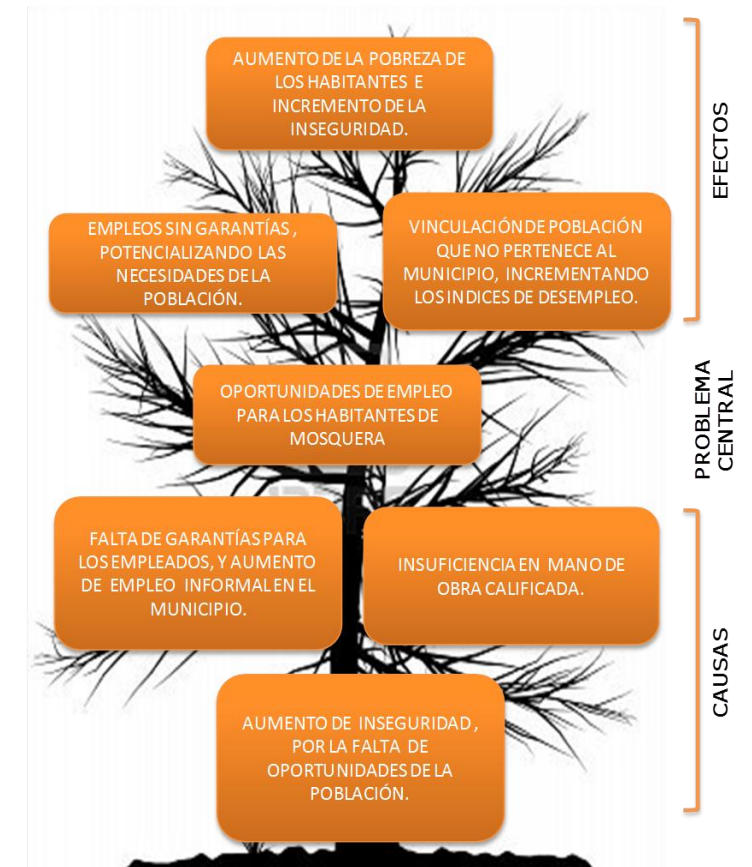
AUMENTO DE LA POBREZA DE LOS HABITANTES E INCREMENTO DE LA INSEGURIDAD.

EFECTOS

EMPLEOS SIN GARANTÍAS , POTENCIALIZANDO LAS NECESIDADES DE LA POBLACIÓN.

VINCULACIÓN DE POBLACIÓN QUE NO PERTENECE AL MUNICIPIO, INCREMENTANDO LOS INDICES DE DESEMPLEO.

OPORTUNIDADES DE EMPLEO PARA LOS HABITANTES DE MOSQUERA

PROBLEMA CENTRAL

FALTA DE GARANTÍAS PARA LOS EMPLEADOS, Y AUMENTO DE EMPLEO INFORMAL EN EL MUNICIPIO.

INSUFICIENCIA EN MANO DE OBRA CALIFICADA.

CAUSAS

AUMENTO DE INSEGURIDAD , POR LA FALTA DE OPORTUNIDADES DE LA POBLACIÓN.